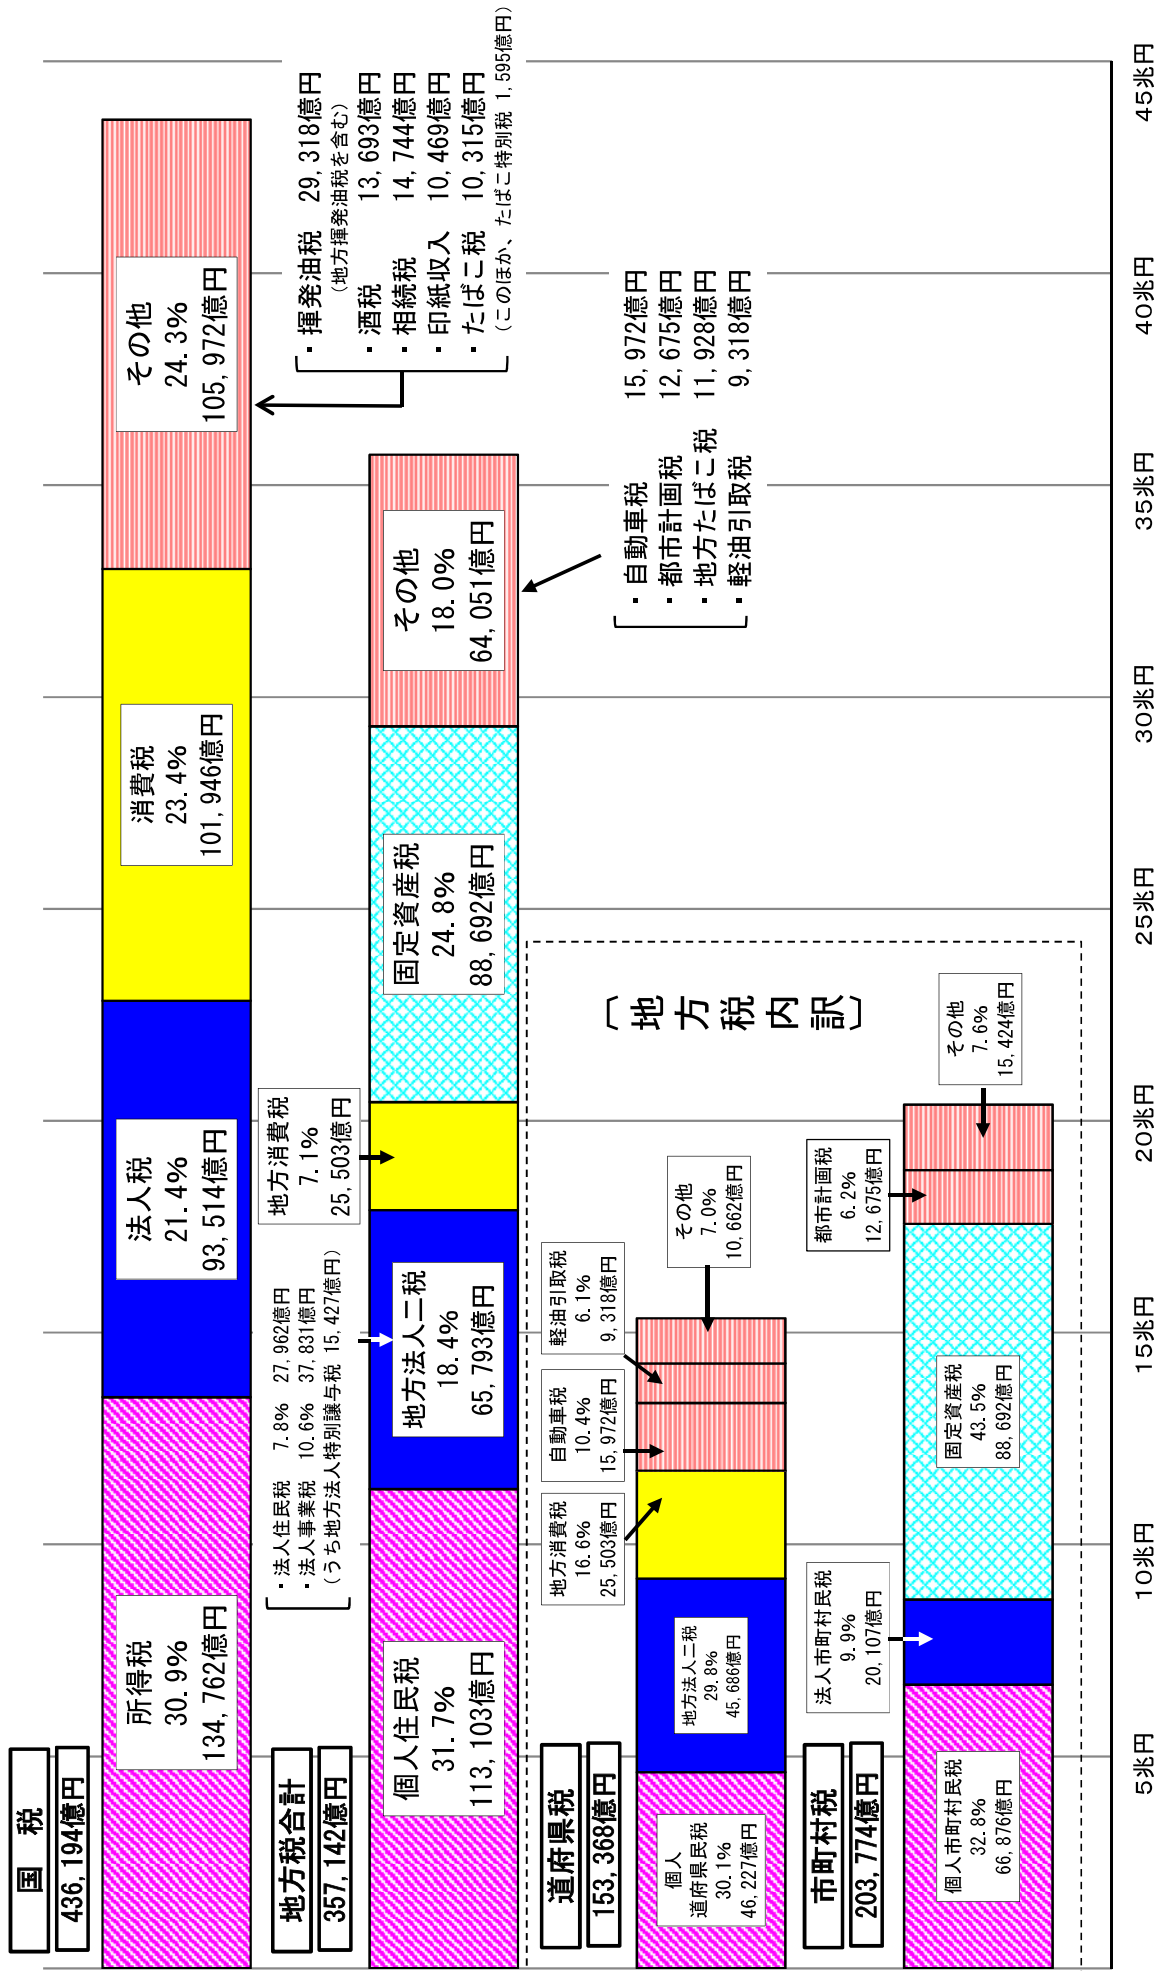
国　税
436,194億円

所得税
30.9%
134,762億円

法人税
21.4%
93,514億円

消費税
23.4%
101,946億円

その他
24.3%
105,972億円

・揮発油税　29,318億円
（地方揮発油税を含む）
・酒税　13,693億円
・相続税　14,744億円
・印紙収入　10,469億円
・たばこ税　10,315億円
（このほか、たばこ特別税 1,595億円）

地方税合計
357,142億円

個人住民税
31.7%
113,103億円

・法人住民税　7.8%　27,962億円
・法人事業税　10.6%　37,831億円
（うち地方法人特別譲与税 15,427億円）

地方法人二税
18.4%
65,793億円

地方消費税
7.1%
25,503億円

固定資産税
24.8%
88,692億円

その他
18.0%
64,051億円

・自動車税　15,972億円
・都市計画税　12,675億円
・地方たばこ税　11,928億円
・軽油引取税　9,318億円

〔地方税内訳〕

道府県税
153,368億円

個人
道府県民税
30.1%
46,227億円

地方法人二税
29.8%
45,686億円

地方消費税
16.6%
25,503億円

自動車税
10.4%
15,972億円

軽油引取税
6.1%
9,318億円

その他
7.0%
10,662億円

市町村税
203,774億円

個人市町村民税
32.8%
66,876億円

法人市町村民税
9.9%
20,107億円

固定資産税
43.5%
88,692億円

都市計画税
6.2%
12,675億円

その他
7.6%
15,424億円

5兆円　10兆円　15兆円　20兆円　25兆円　30兆円　35兆円　40兆円　45兆円